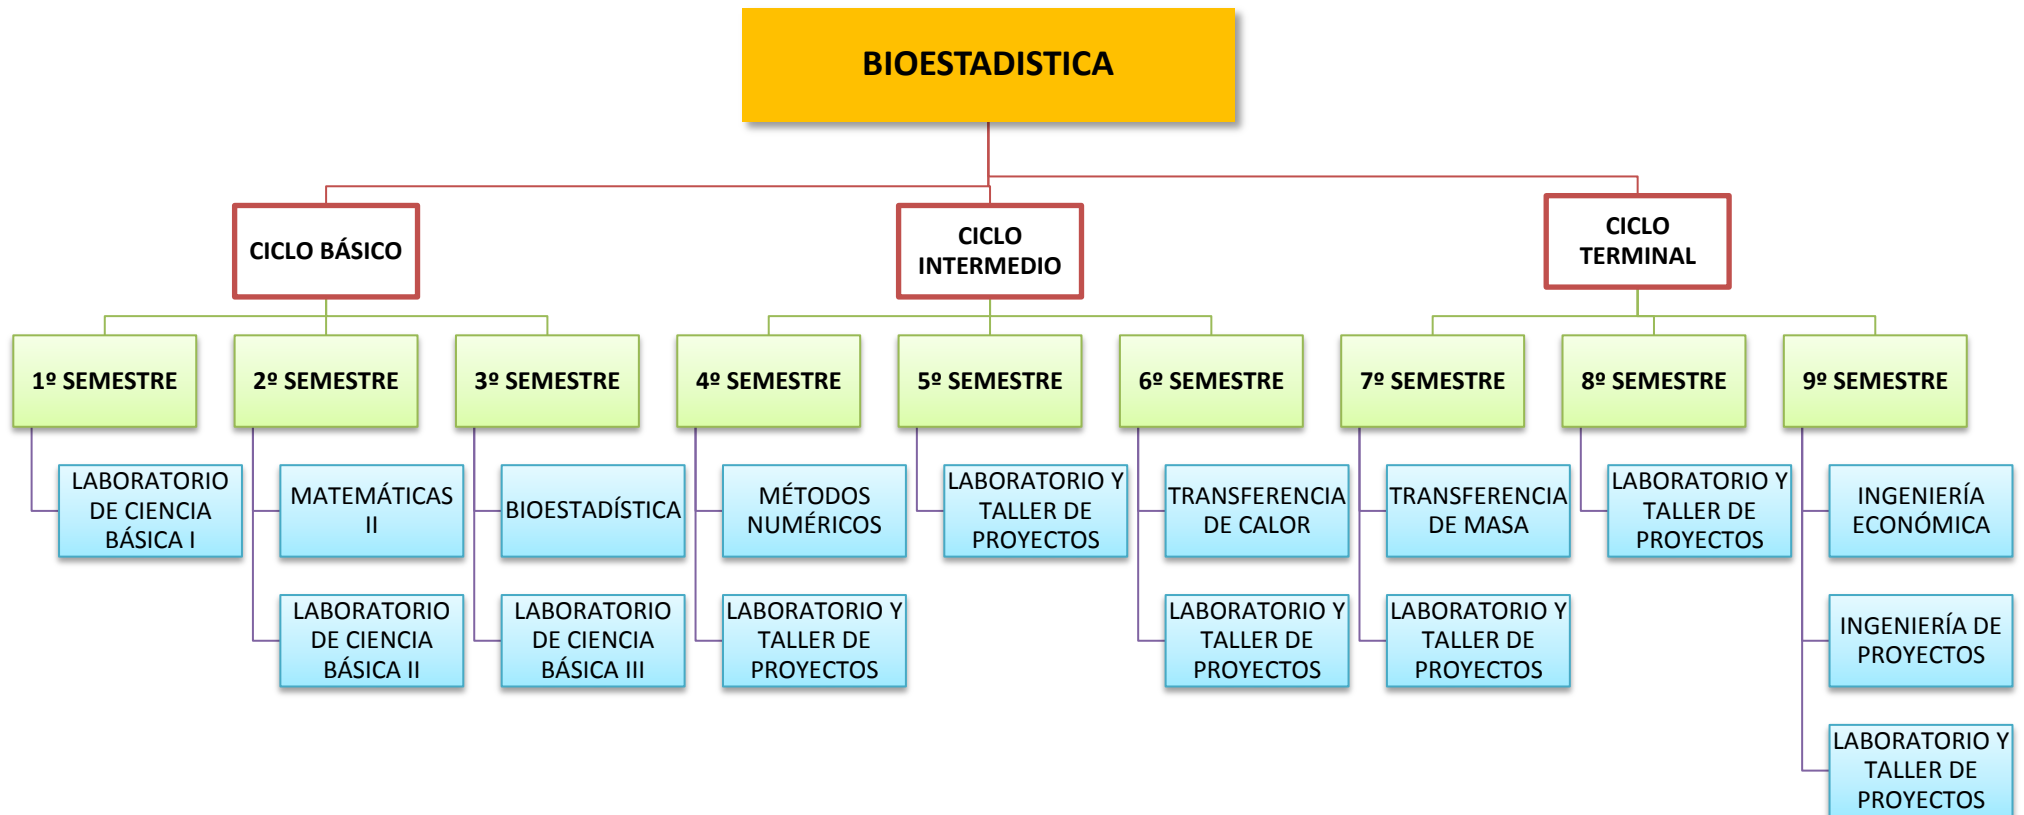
BIOESTADISTICA

CICLO BÁSICO

CICLO INTERMEDIO

CICLO TERMINAL

1º SEMESTRE

LABORATORIO DE CIENCIA BÁSICA I

2º SEMESTRE

MATEMÁTICAS II

LABORATORIO DE CIENCIA BÁSICA II

3º SEMESTRE

BIOESTADÍSTICA

LABORATORIO DE CIENCIA BÁSICA III

4º SEMESTRE

MÉTODOS NUMÉRICOS

LABORATORIO Y TALLER DE PROYECTOS

5º SEMESTRE

LABORATORIO Y TALLER DE PROYECTOS

6º SEMESTRE

TRANSFERENCIA DE CALOR

LABORATORIO Y TALLER DE PROYECTOS

7º SEMESTRE

TRANSFERENCIA DE MASA

LABORATORIO Y TALLER DE PROYECTOS

8º SEMESTRE

LABORATORIO Y TALLER DE PROYECTOS

9º SEMESTRE

INGENIERÍA ECONÓMICA

INGENIERÍA DE PROYECTOS

LABORATORIO Y TALLER DE PROYECTOS